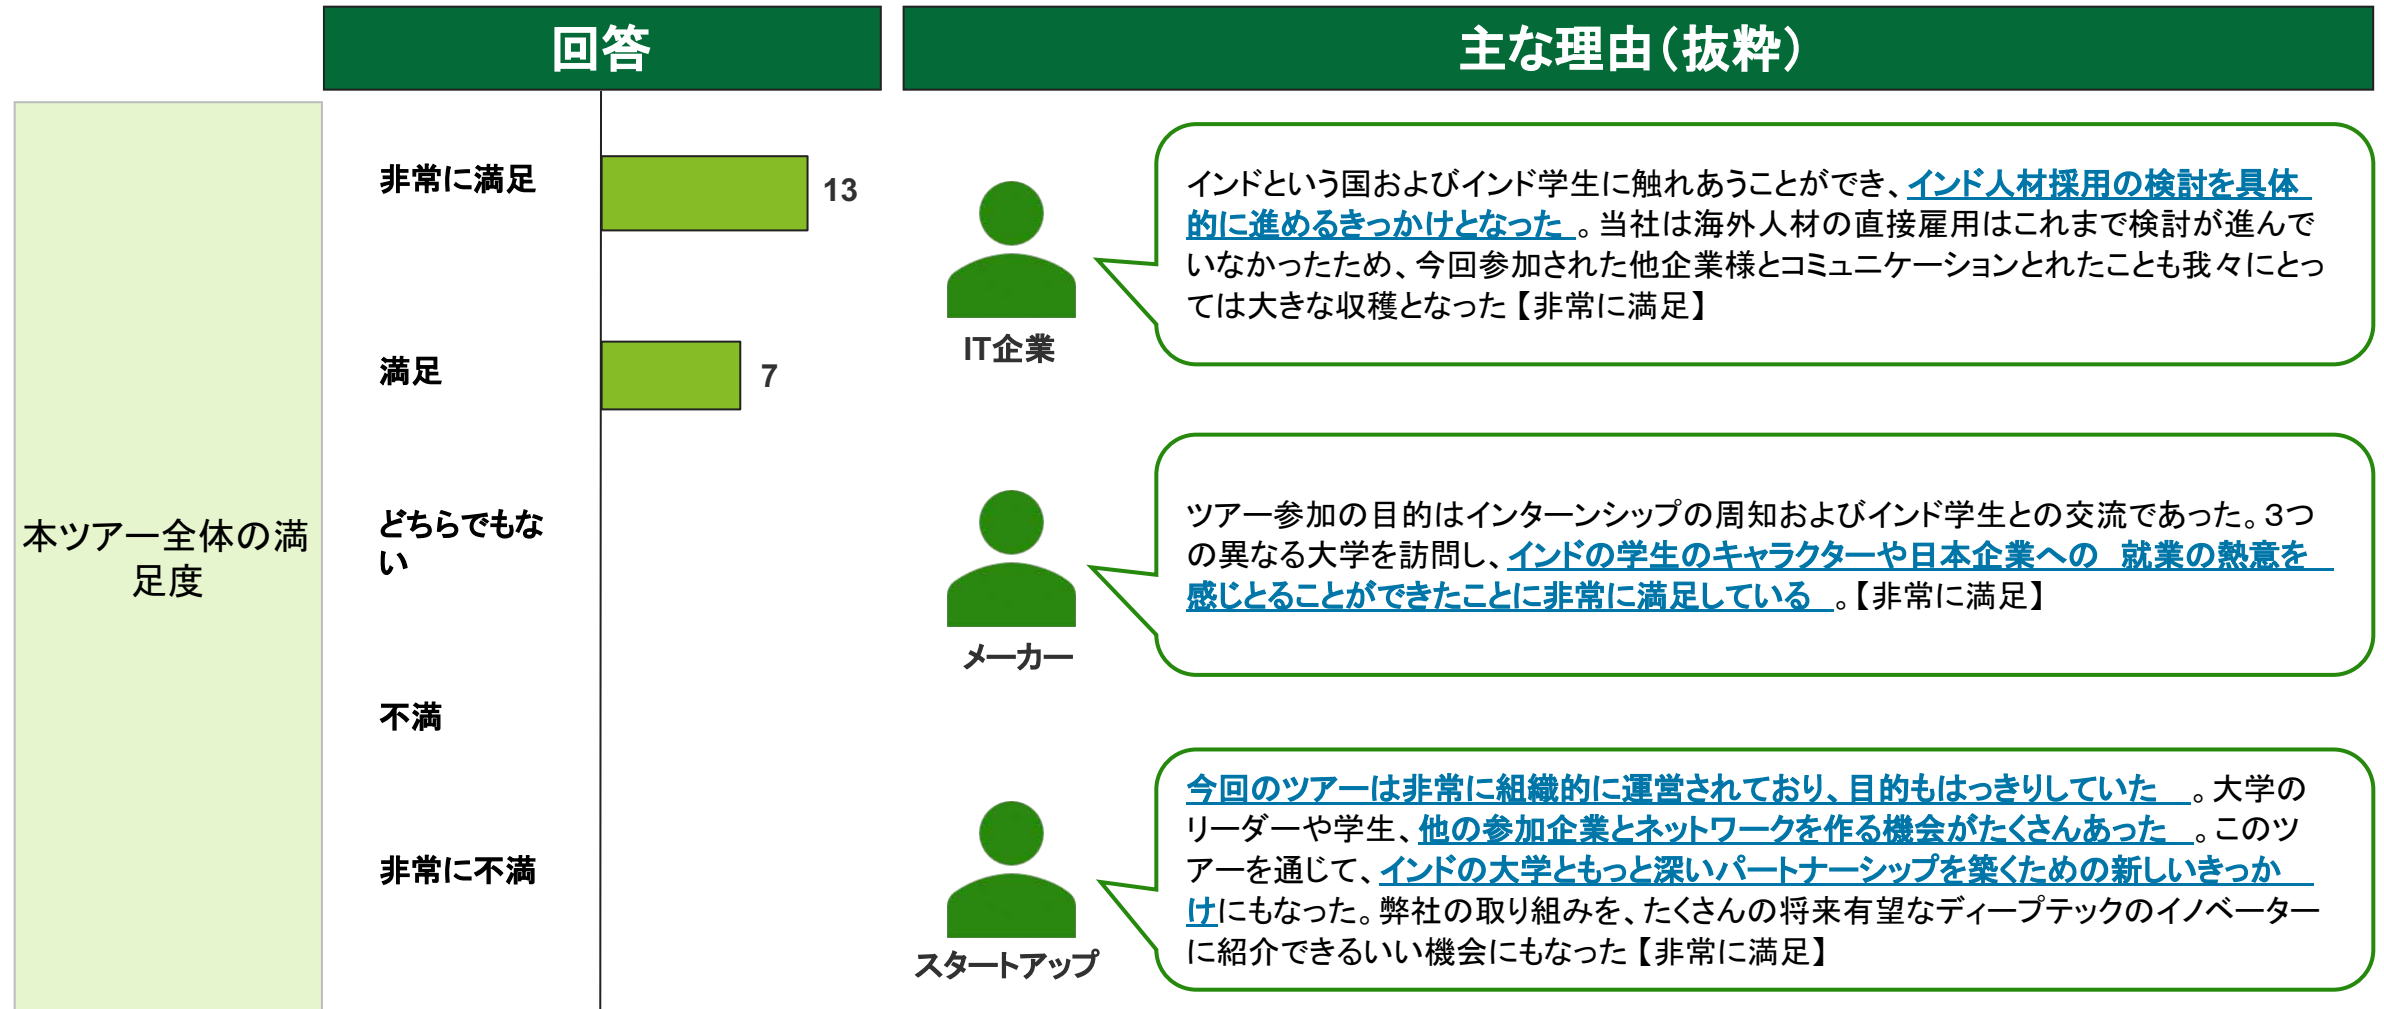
回答

主な理由(抜粋)

本ツアー全体の満足度

非常に満足
13

満足
7

どちらでもない

不満

非常に不満

IT企業

インドという国およびインド学生に触れあうことができ、インド人材採用の検討を具体的に進めるきっかけとなった。当社は海外人材の直接雇用はこれまで検討が進んでいなかったため、今回参加された他企業様とコミュニケーションとれたことも我々にとっては大きな収穫となった【非常に満足】

メーカー

ツアー参加の目的はインターンシップの周知およびインド学生との交流であった。3つの異なる大学を訪問し、インドの学生のキャラクターや日本企業への 就業の熱意を感じとることができたことに非常に満足している。【非常に満足】

スタートアップ

今回のツアーは非常に組織的に運営されており、目的もはっきりしていた。大学のリーダーや学生、他の参加企業とネットワークを作る機会がたくさんあった。このツアーを通じて、インドの大学ともっと深いパートナーシップを築くための新しいきっかけにもなった。弊社の取り組みを、たくさんの将来有望なディープテックのイノベーターに紹介できるいい機会にもなった【非常に満足】